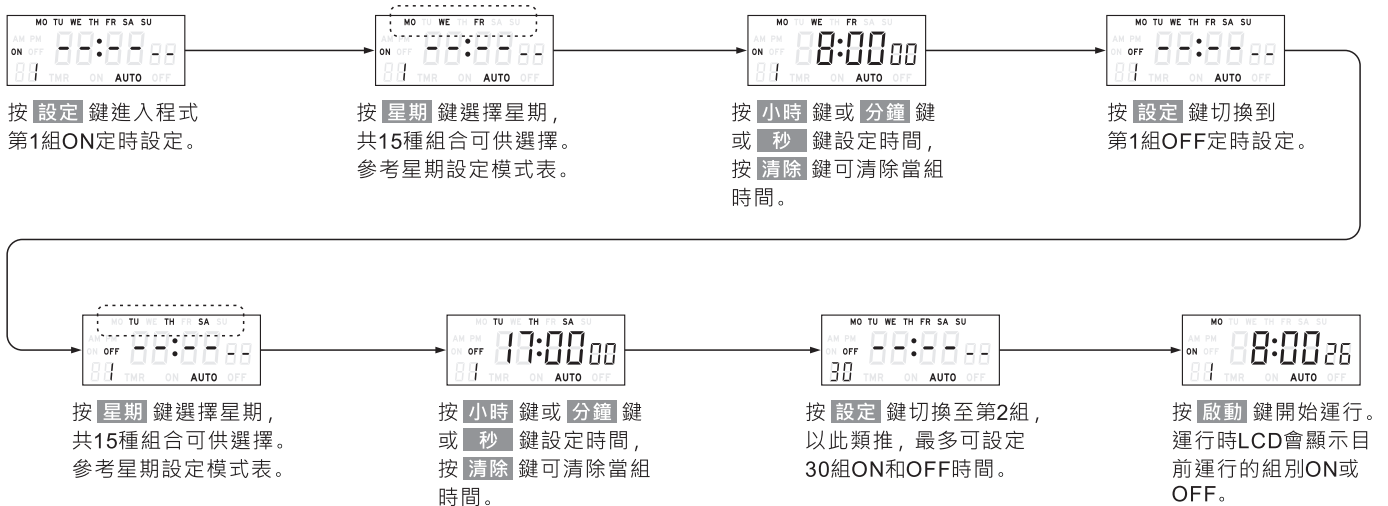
MO TU WE TH FR SA SU
ON
--:-- --
1
AUTO

按 設定 鍵進入程式第1組ON定時設定。

MO WE FR
ON
--:-- --
1
AUTO

按 星期 鍵選擇星期，共15種組合可供選擇。參考星期設定模式表。

MO TU WE FR
ON
8:00 00
1
AUTO

按 小時 鍵或 分鐘 鍵或 秒 鍵設定時間，按 清除 鍵可清除當組時間。

MO TU WE TH FR SA SU
OFF
--:-- --
1
AUTO

按 設定 鍵切換到第1組OFF定時設定。

TU TH SA
OFF
--:-- --
1
AUTO

按 星期 鍵選擇星期，共15種組合可供選擇。參考星期設定模式表。

TH FR SA
OFF
17:00 00
1
AUTO

按 小時 鍵或 分鐘 鍵或 秒 鍵設定時間，按 清除 鍵可清除當組時間。

MO TU WE TH FR SA SU
OFF
--:-- --
30
AUTO

按 設定 鍵切換至第2組，以此類推，最多可設定30組ON和OFF時間。

MO
ON
8:00 26
1
AUTO

按 啟動 鍵開始運行。運行時LCD會顯示目前運行的組別ON或OFF。